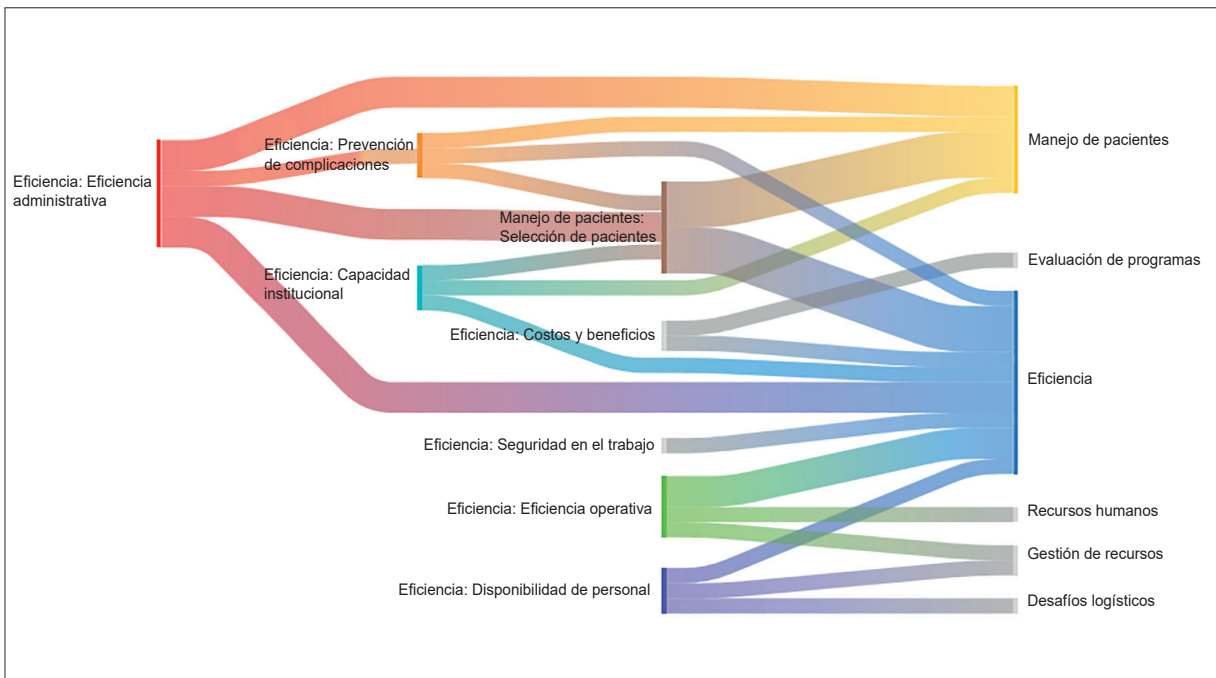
Eficiencia: Eficiencia administrativa

Eficiencia: Prevención de complicaciones

Manejo de pacientes: Selección de pacientes

Eficiencia: Capacidad institucional

Eficiencia: Costos y beneficios

Eficiencia: Seguridad en el trabajo

Eficiencia: Eficiencia operativa

Eficiencia: Disponibilidad de personal

Manejo de pacientes

Evaluación de programas

Eficiencia

Recursos humanos

Gestión de recursos

Desafíos logísticos